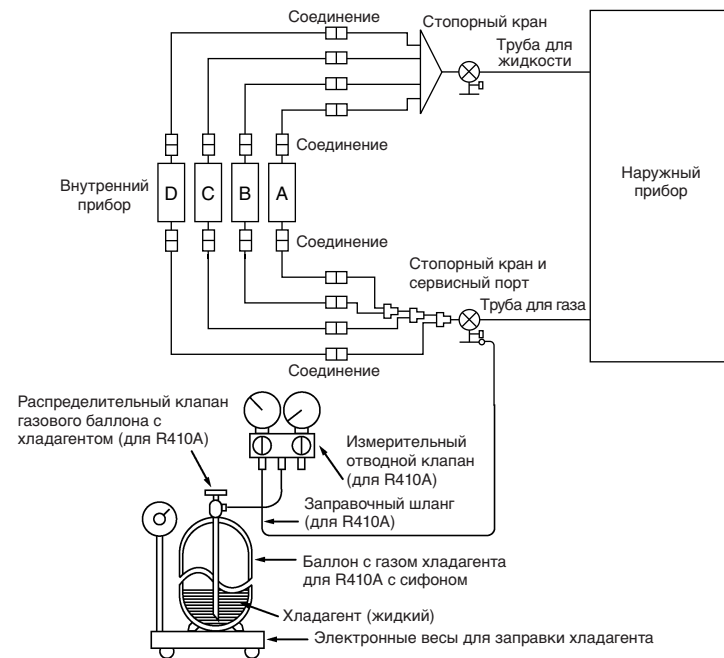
Соединение

Стопорный кран

Труба для жидкости

Соединение

Внутренний прибор

D

C

B

A

Наружный прибор

Соединение

Стопорный кран и сервисный порт

Труба для газа

Соединение

Распределительный клапан газового баллона с хладагентом (для R410A)

Измерительный отводной клапан (для R410A)

Заправочный шланг (для R410A)

Баллон с газом хладагента для R410A с сифоном

Хладагент (жидкий)

Электронные весы для заправки хладагента